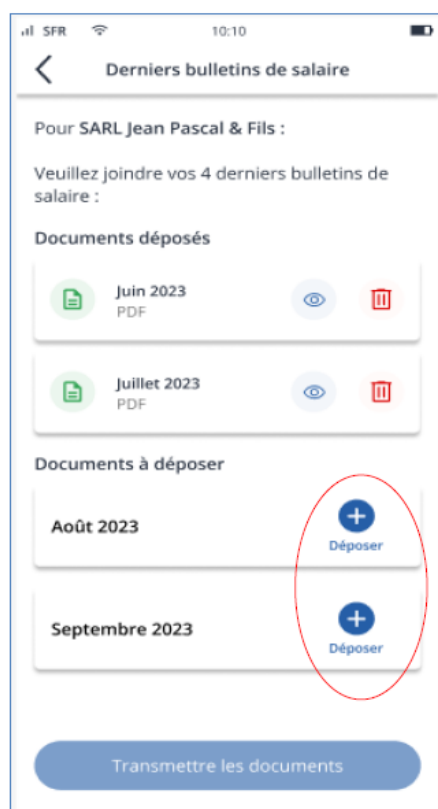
SFR 10:10

Derniers bulletins de salaire

Pour SARL Jean Pascal & Fils :

Veuillez joindre vos 4 derniers bulletins de salaire :

Documents déposés

Juin 2023
PDF

Juillet 2023
PDF

Documents à déposer

Août 2023
Déposer

Septembre 2023
Déposer

Transmettre les documents